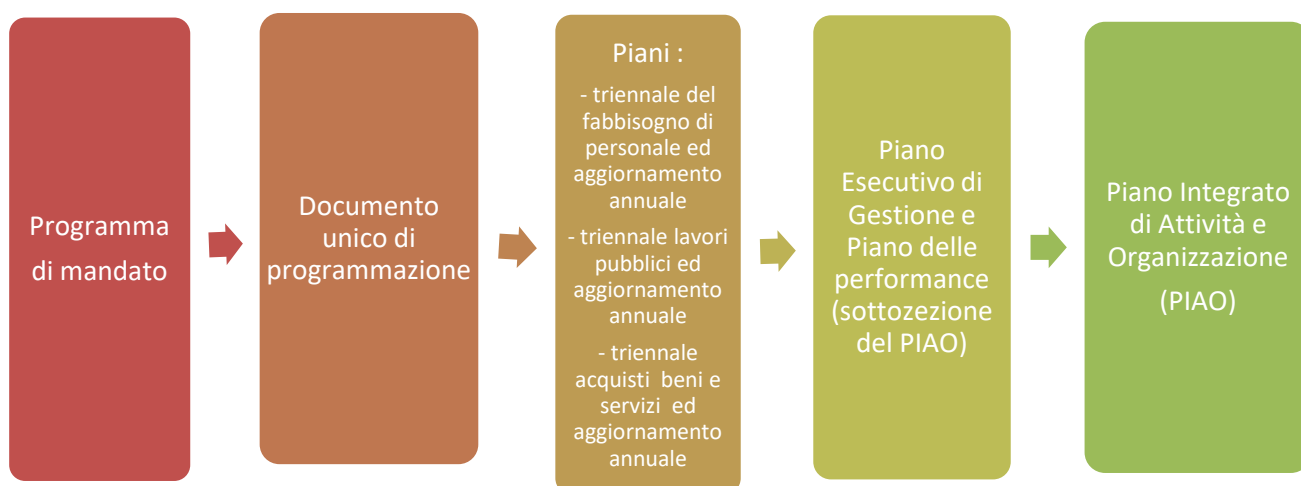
Programma di mandato

Documento unico di programmazione

Piani :

- triennale del fabbisogno di personale ed aggiornamento annuale

- triennale lavori pubblici ed aggiornamento annuale

- triennale acquisti beni e servizi ed aggiornamento annuale

Piano Esecutivo di Gestione e Piano delle performance (sottozezione del PIAO)

Piano Integrato di Attività e Organizzazione

(PIAO)